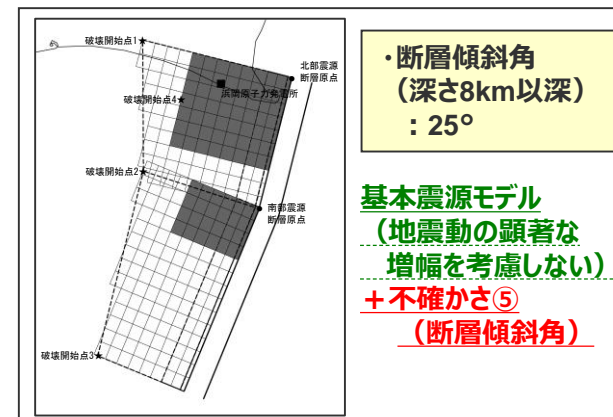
破壊開始点1

破壊開始点4

浜岡原子力発電所

北部震源
断層原点

破壊開始点2

南部震源
断層原点

破壊開始点3

・断層傾斜角
（深さ8km以深）
：25°

基本震源モデル
（地震動の顕著な
増幅を考慮しない）
＋不確かさ⑤
（断層傾斜角）